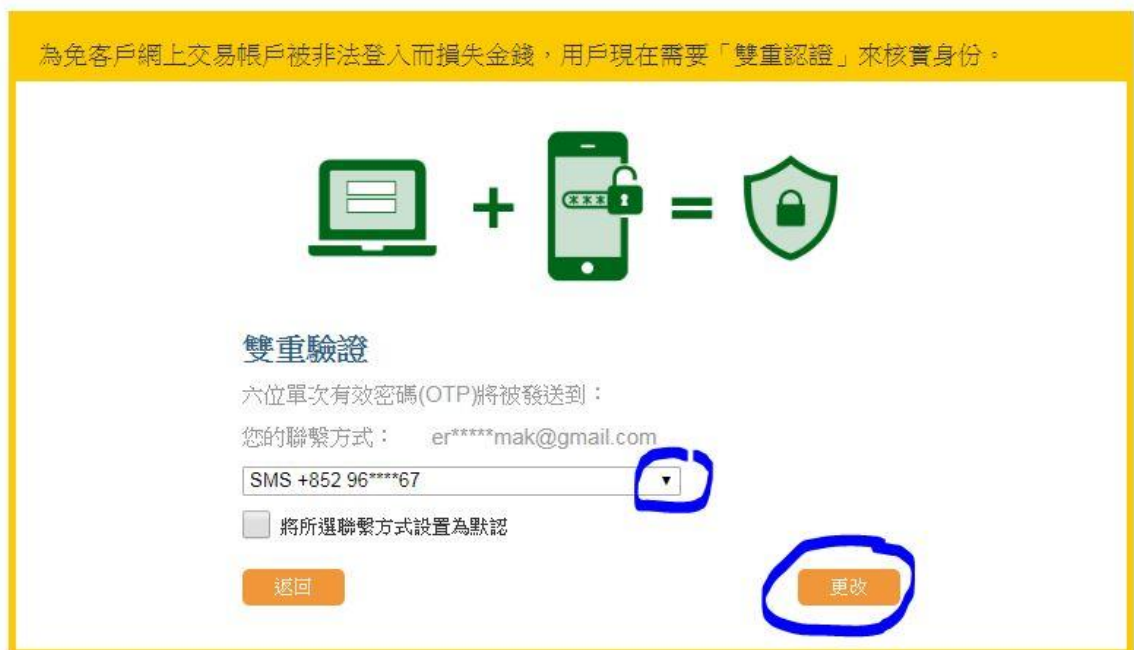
為免客戶網上交易帳戶被非法登入而損失金錢，用戶現在需要「雙重認證」來核實身份。

\*\*\*

雙重驗證

六位單次有效密碼(OTP)將被發送到：

您的聯繫方式： er\*\*\*\*\*mak@gmail.com

SMS +852 96\*\*\*\*67

將所選聯繫方式設置為默認

返回

更改